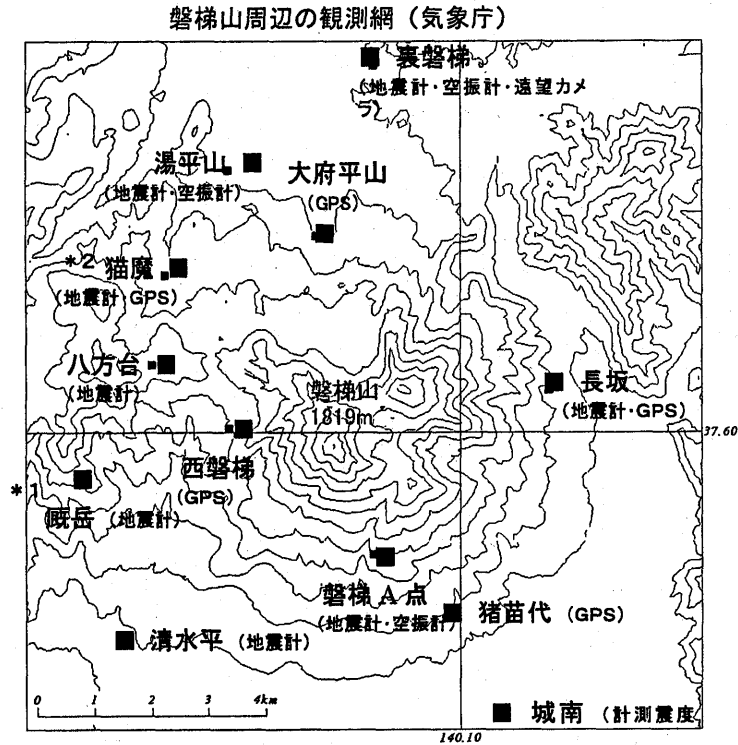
磐梯山周辺の観測網（気象庁）

裏磐梯
(地震計・空振計・遠望カメラ)

湯平山
(地震計・空振計)

大府平山
(GPS)

*2 猫魔
(地震計・GPS)

八方台
(地震計)

磐梯山
1819m

長坂
(地震計・GPS)

37.60

西磐梯
(GPS)

*1
既岳 (地震計)

磐梯 A点
(地震計・空振計)

猪苗代 (GPS)

清水平 (地震計)

0 1 2 3 4km

城南 (計測震度)

140.10